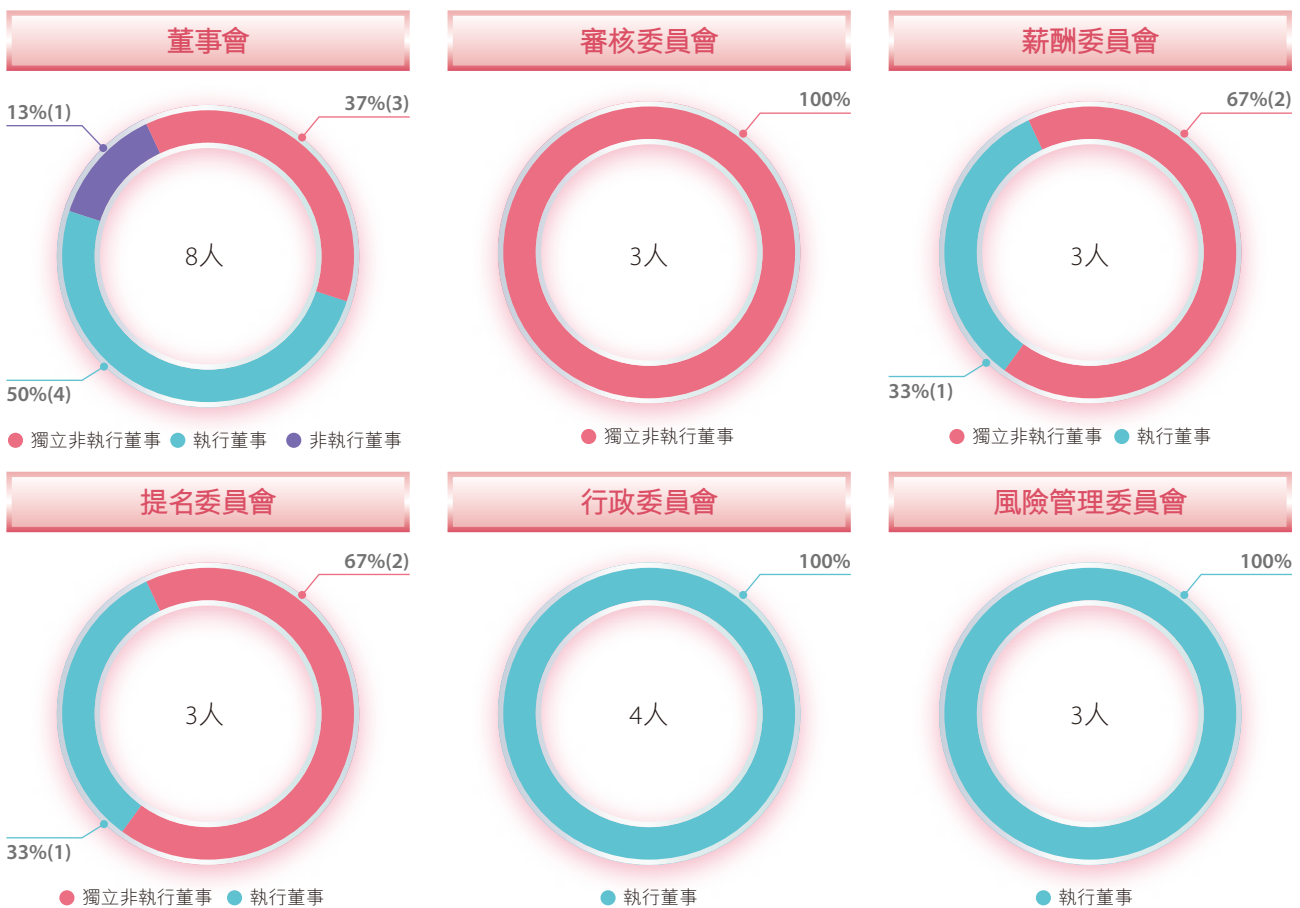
董事會

13%(1)

37%(3)

8人

50%(4)

獨立非執行董事 執行董事 非執行董事

審核委員會

100%

3人

獨立非執行董事

薪酬委員會

67%(2)

3人

33%(1)

獨立非執行董事 執行董事

提名委員會

67%(2)

3人

33%(1)

獨立非執行董事 執行董事

行政委員會

100%

4人

執行董事

風險管理委員會

100%

3人

執行董事